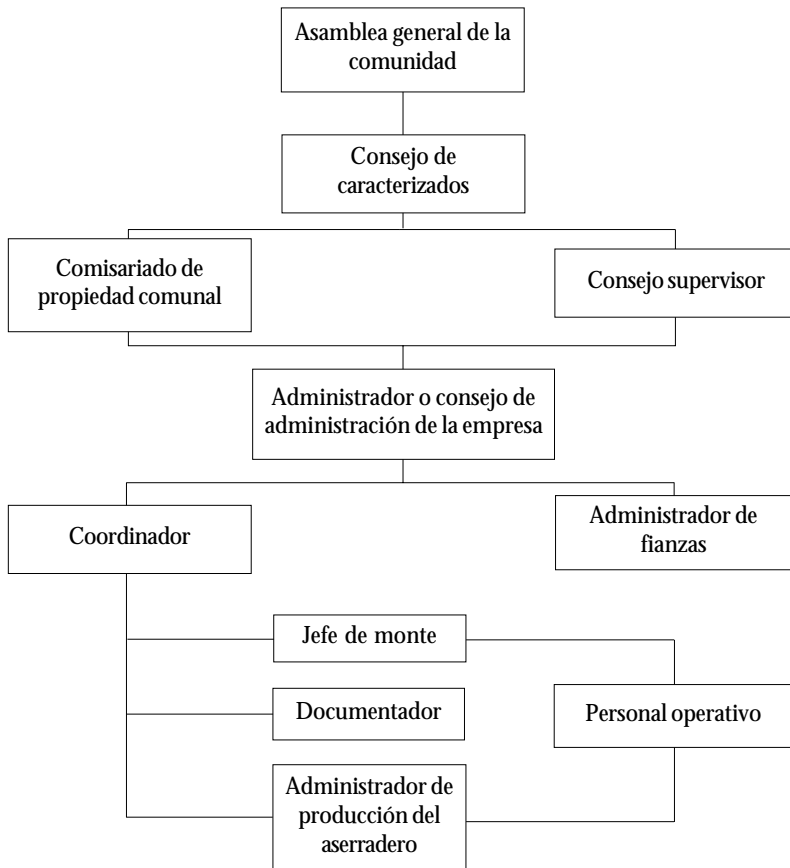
Asamblea general de la comunidad

Consejo de caracterizados

Comisariado de propiedad comunal

Consejo supervisor

Administrador o consejo de administración de la empresa

Coordinador

Administrador de fianzas

Jefe de monte

Documentador

Personal operativo

Administrador de producción del aserradero